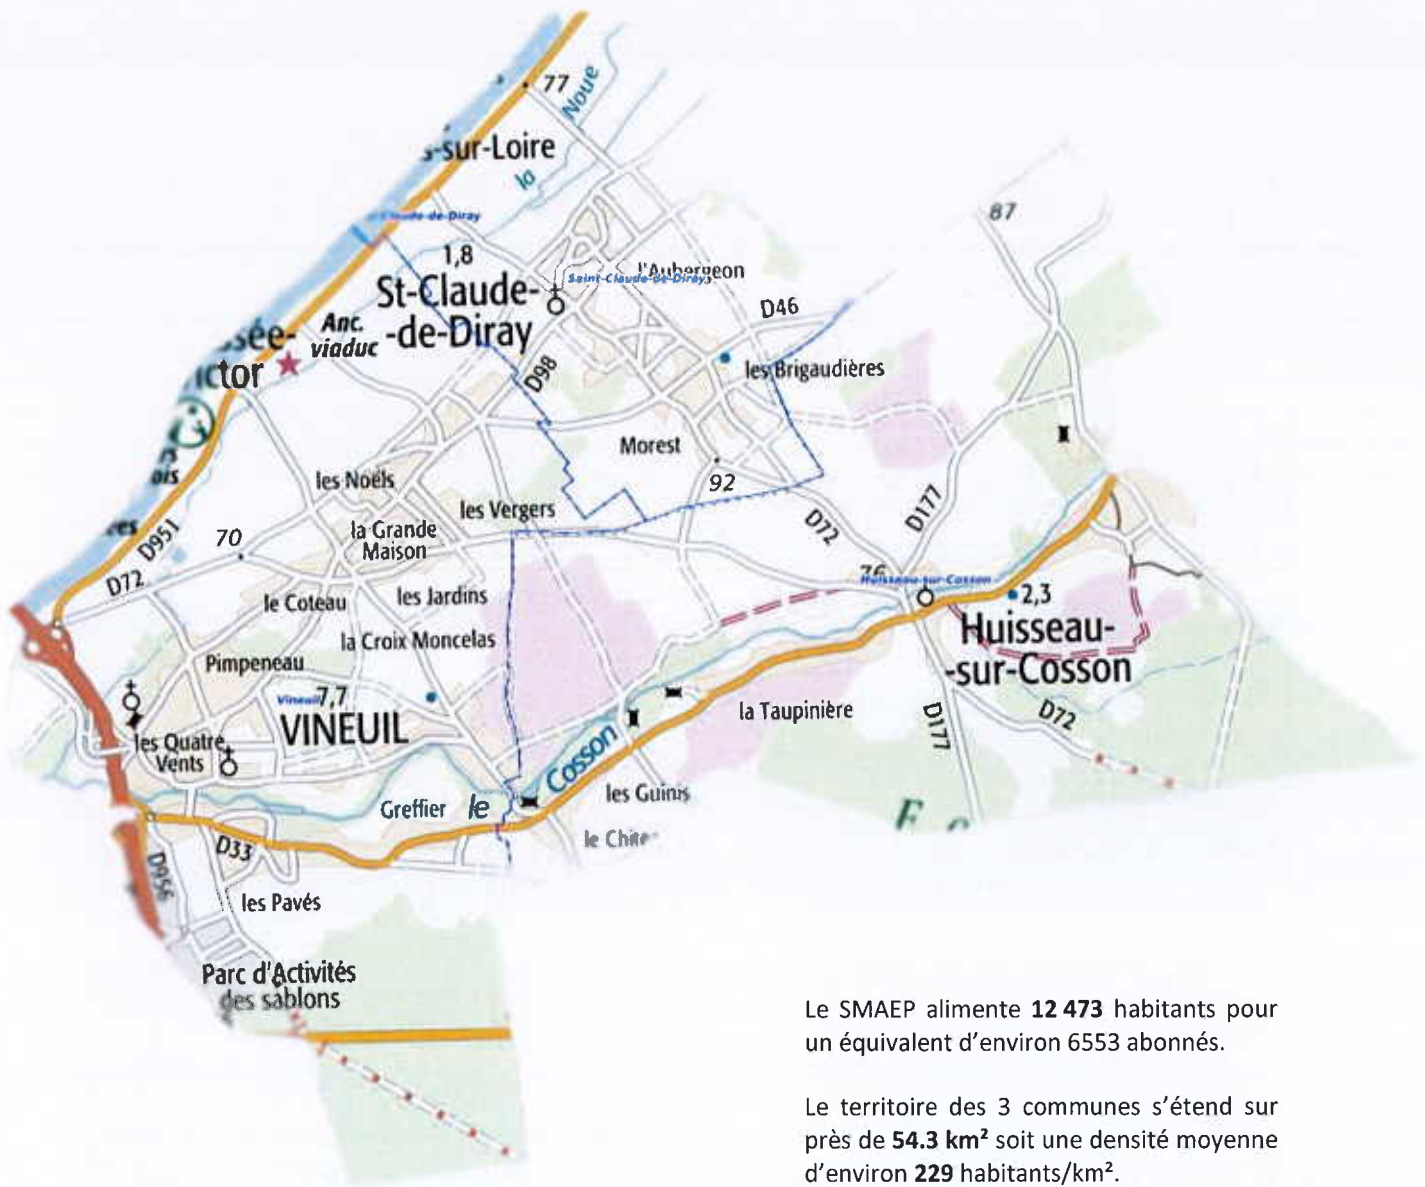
77
la Noue
-sur-Loire
la
Saint-Claude-de-Diray
87
1,8
l'Aubergeon
Saint-Claude-de-Diray
St-Claude-
-de-Diray
D46
-ssée-
-ictor
Anc. viaduc
D98
les Brigaudières
Morest
ois
les Noëls
92
les Vergers
D72
D177
D951
70
la Grande Maison
D72
76
Huisseau-sur-Cosson
2,3
le Coteau
les Jardins
Huisseau-
-sur-Cosson
la Croix Moncelas
Pimpeneau
Vineuil
7,7
VINEUIL
la Taupinière
D72
D177
les Quatre Vents
Cosson
Greffier
le
les Guins
D33
le Châte
D956
les Pavés
Parc d'Activités des sablons

Le SMAEP alimente **12 473** habitants pour un équivalent d'environ 6553 abonnés.

Le territoire des 3 communes s'étend sur près de **54.3 km²** soit une densité moyenne d'environ **229** habitants/km².